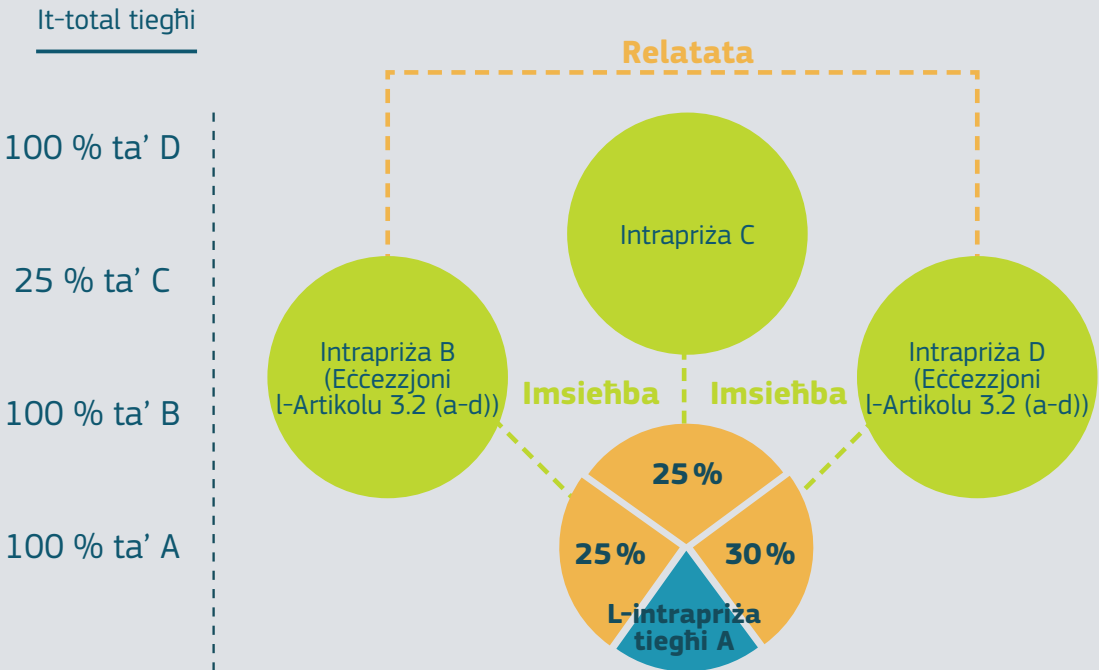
It-total tiegħi

100 % ta’ D

25 % ta’ C

100 % ta’ B

100 % ta’ A

Relatata

Intrapriża C

Intrapriża B (Eċċezzjoni l-Artikolu 3.2 (a-d))

Imsieħba

Imsieħba

Intrapriża D (Eċċezzjoni l-Artikolu 3.2 (a-d))

25 %

25 %

30 %

L-intrapriża tiegħi A